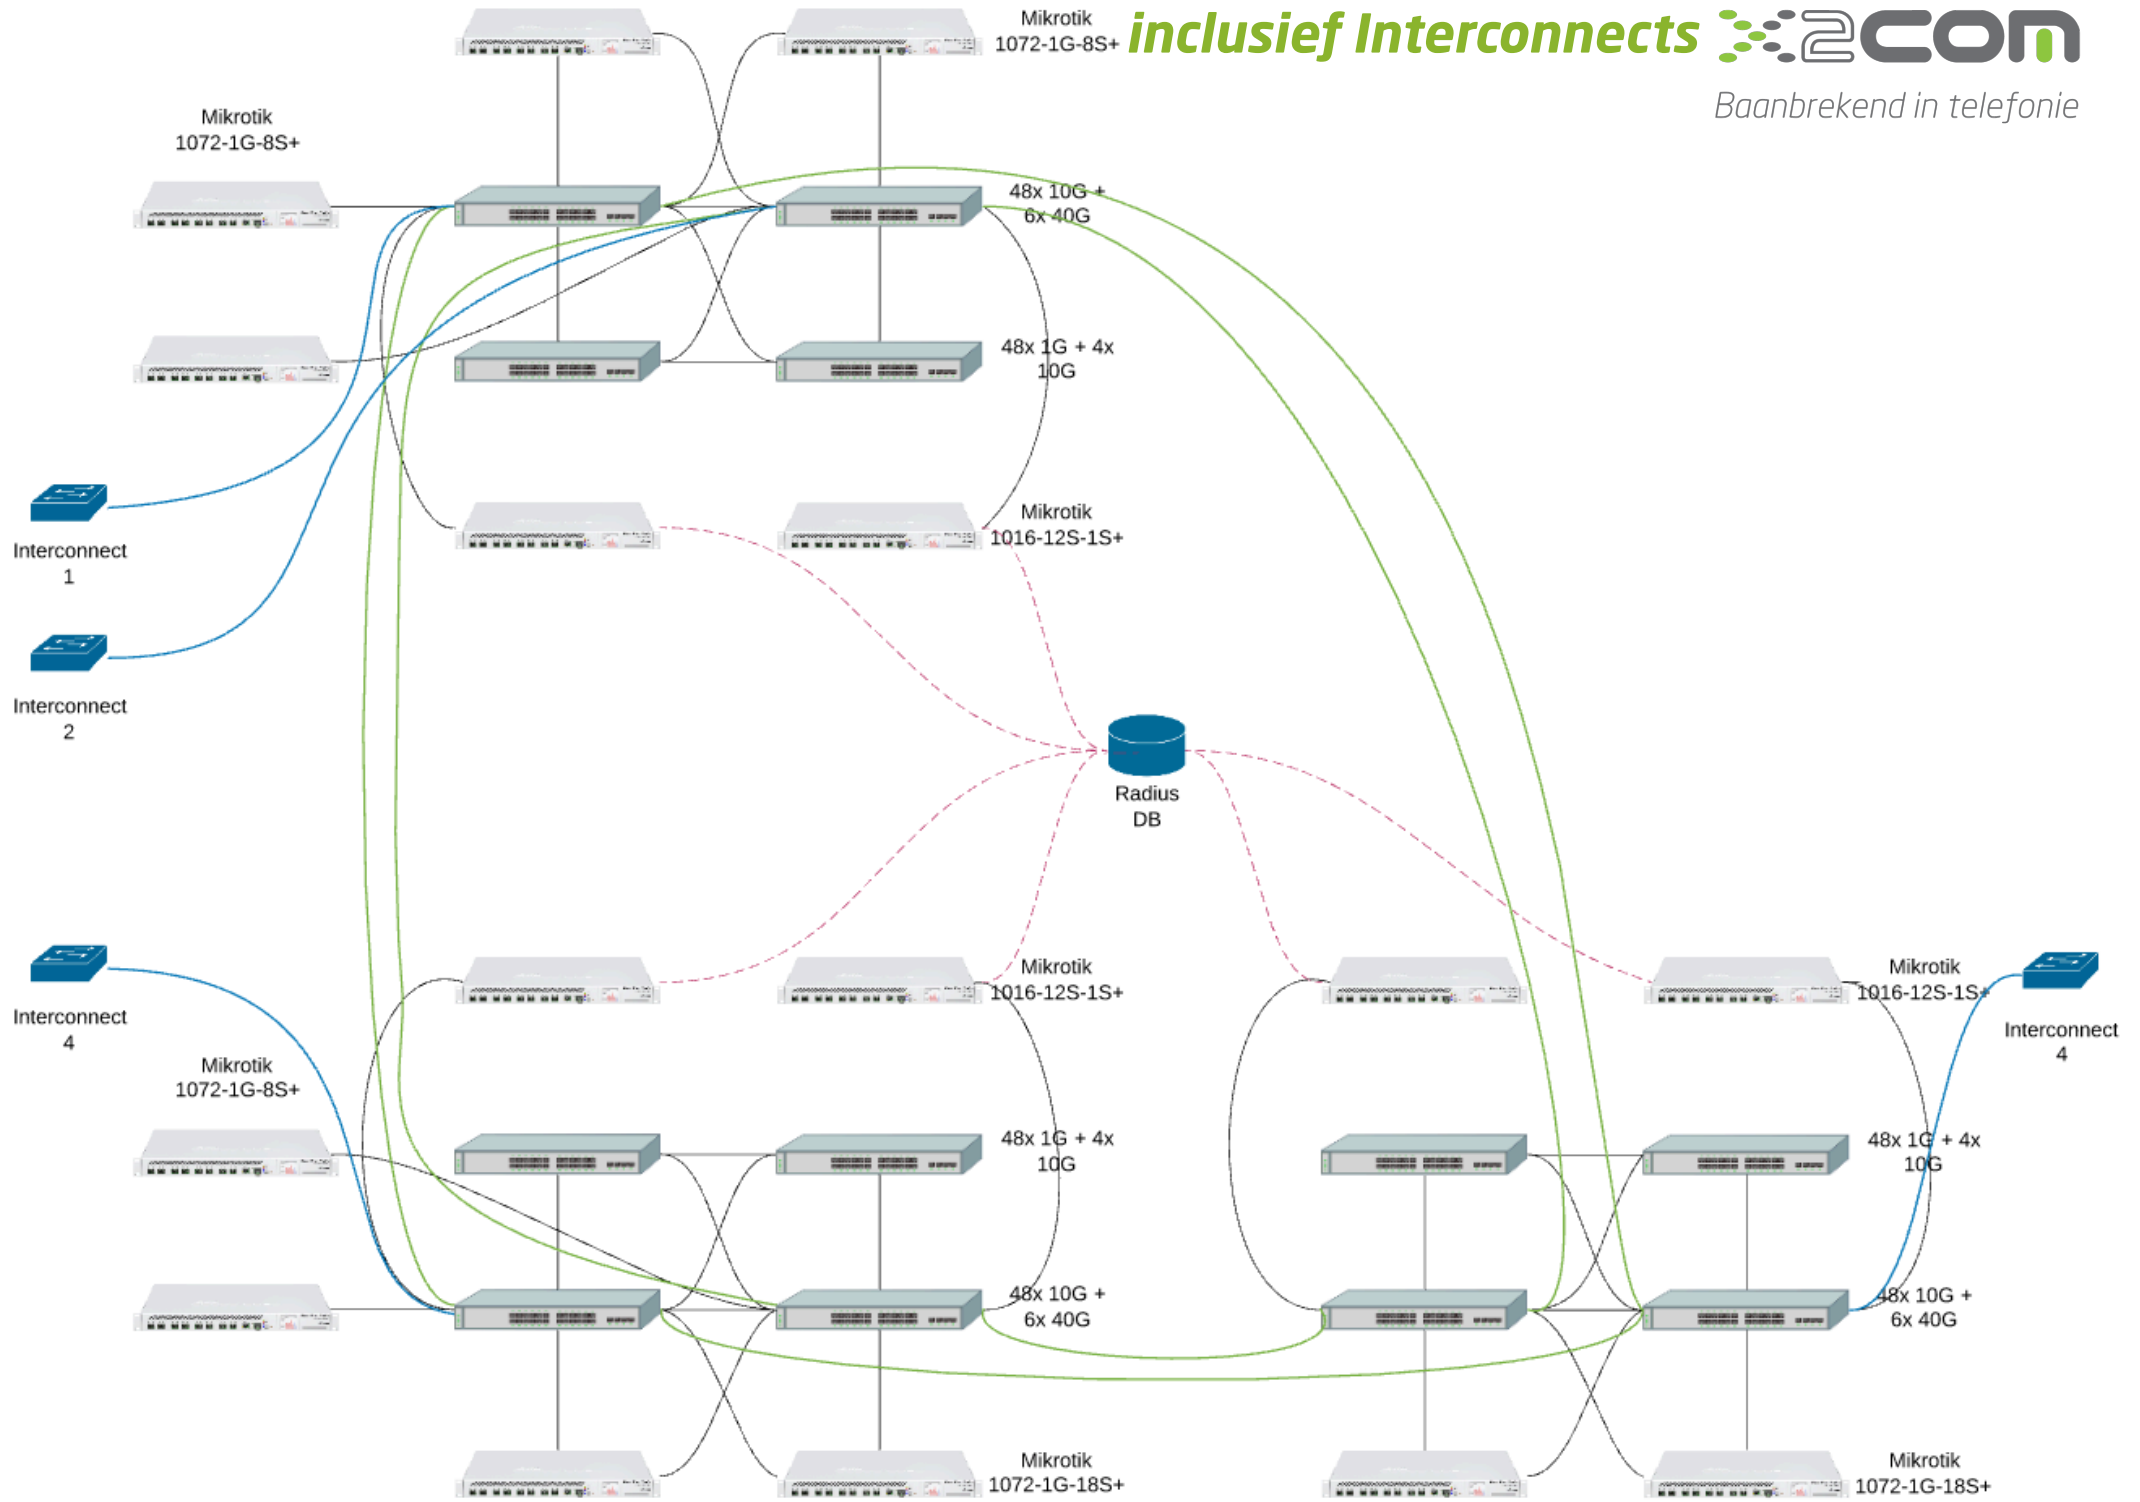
Mikrotik 1072-1G-8S+

inclusief Interconnects

2com

Baanbrekend in telefonie

Mikrotik 1072-1G-8S+

48x 10G + 6x 40G

48x 1G + 4x 10G

Interconnect 1

Mikrotik 1016-12S-1S+

Interconnect 2

Radius DB

Interconnect 4

Mikrotik 1016-12S-1S+

Mikrotik 1016-12S-1S+

Interconnect 4

Mikrotik 1072-1G-8S+

48x 1G + 4x 10G

48x 1G + 4x 10G

48x 10G + 6x 40G

48x 10G + 6x 40G

Mikrotik 1072-1G-18S+

Mikrotik 1072-1G-18S+